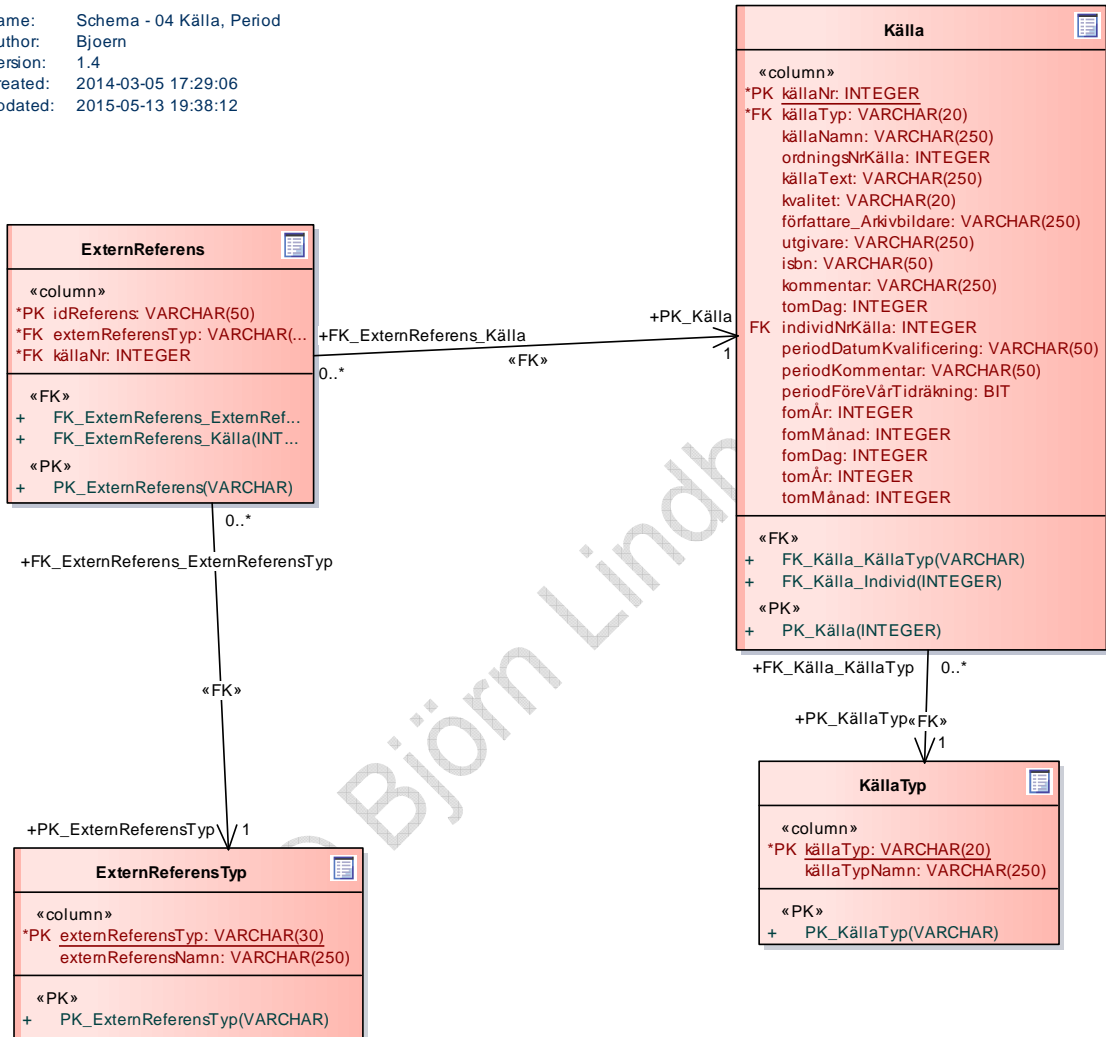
ame: Schema - 04 Källa, Period
uthor: Bjoern
ersion: 1.4
reated: 2014-03-05 17:29:06
pdated: 2015-05-13 19:38:12

ExternReferens

«column»
*PK idReferens: VARCHAR(50)
*FK externReferensTyp: VARCHAR(...
*FK källaNr: INTEGER

«FK»
+ FK_ExternReferens_ExternRef...
+ FK_ExternReferens_Källa(INT...
«PK»
+ PK_ExternReferens(VARCHAR)

+FK_ExternReferens_Källa
0..*
«FK»
+PK_Källa
1

Källa

«column»
*PK källaNr: INTEGER
*FK källaTyp: VARCHAR(20)
källaNamn: VARCHAR(250)
ordningsNrKälla: INTEGER
källaText: VARCHAR(250)
kvalitet: VARCHAR(20)
författare_Arkivbildare: VARCHAR(250)
utgivare: VARCHAR(250)
isbn: VARCHAR(50)
kommentar: VARCHAR(250)
tomDag: INTEGER
FK individNrKälla: INTEGER
periodDatumKvalificering: VARCHAR(50)
periodKommentar: VARCHAR(50)
periodFöreVårTidräkning: BIT
fomÅr: INTEGER
fomMånad: INTEGER
fomDag: INTEGER
tomÅr: INTEGER
tomMånad: INTEGER

«FK»
+ FK_Källa_KällaTyp(VARCHAR)
+ FK_Källa_Individ(INTEGER)
«PK»
+ PK_Källa(INTEGER)

0..*
+FK_ExternReferens_ExternReferensTyp
«FK»
+PK_ExternReferensTyp 1

+FK_Källa_KällaTyp 0..*
+PK_KällaTyp «FK»
1

KällaTyp

«column»
*PK källaTyp: VARCHAR(20)
källaTypNamn: VARCHAR(250)

«PK»
+ PK_KällaTyp(VARCHAR)

ExternReferensTyp

«column»
*PK externReferensTyp: VARCHAR(30)
externReferensNamn: VARCHAR(250)

«PK»
+ PK_ExternReferensTyp(VARCHAR)

© Björn Lindh